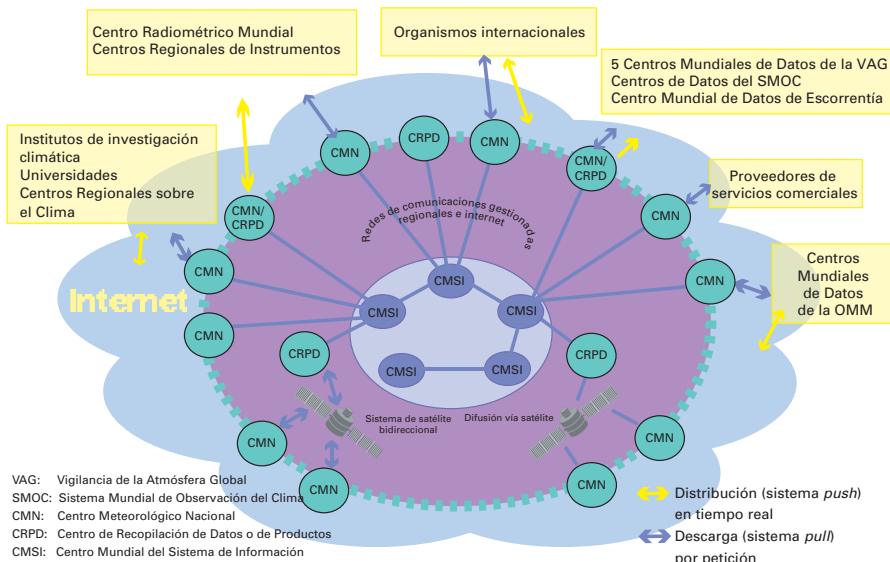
Centro Radiométrico Mundial
Centros Regionales de Instrumentos

Organismos internacionales

5 Centros Mundiales de Datos de la VAG
Centros de Datos del SMOC
Centro Mundial de Datos de Escorrentía

Institutos de investigación climática
Universidades
Centros Regionales sobre el Clima

Proveedores de servicios comerciales

Centros Mundiales de Datos de la OMM

Internet

CRPD

CMN

CMN

CMN/CRPD

CMN/CRPD

CMN

CMN

CMN

CMN

Redes de comunicaciones gestionadas regionales e internet

CMSI

CMSI

CMSI

CMSI

CMSI

CRPD

CRPD

Sistema de satélite bidireccional

Difusión vía satélite

CMN

CMN

CMN

CMN

VAG: Vigilancia de la Atmósfera Global
SMOC: Sistema Mundial de Observación del Clima
CMN: Centro Meteorológico Nacional
CRPD: Centro de Recopilación de Datos o de Productos
CMSI: Centro Mundial del Sistema de Información

Distribución (sistema *push*) en tiempo real
Descarga (sistema *pull*) por petición